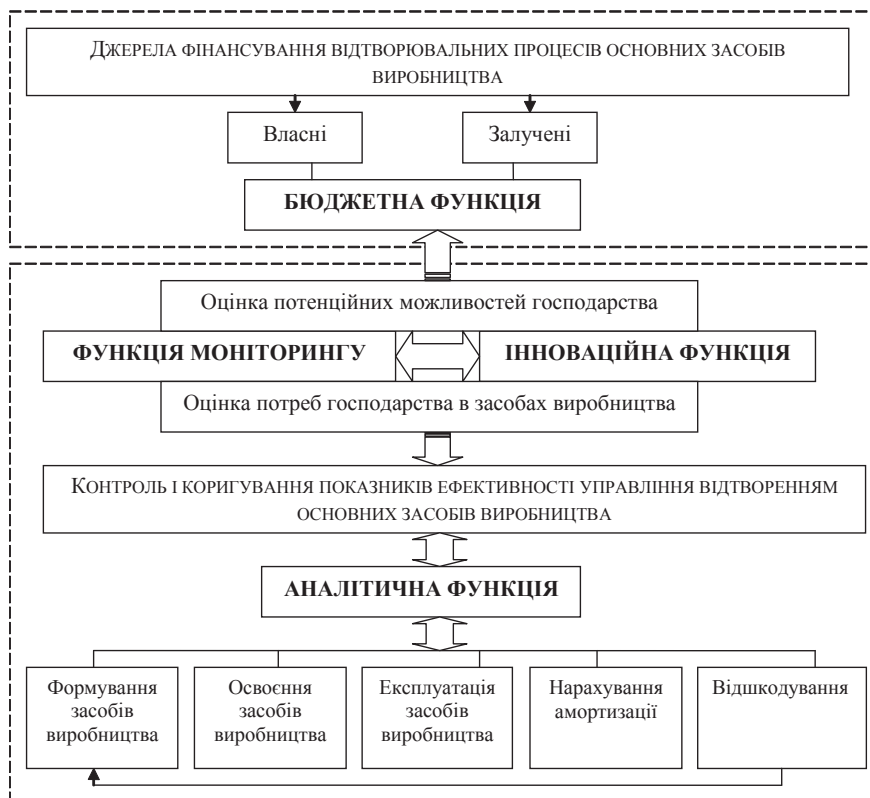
Джерела фінансування відтворювальних процесів основних засобів виробництва

Власні

Залучені

БЮДЖЕТНА ФУНКЦІЯ

Оцінка потенційних можливостей господарства

ФУНКЦІЯ МОНІТОРИНГУ

ІННОВАЦІЙНА ФУНКЦІЯ

Оцінка потреб господарства в засобах виробництва

Контроль і коригування показників ефективності управління відтворенням основних засобів виробництва

АНАЛІТИЧНА ФУНКЦІЯ

Формування засобів виробництва

Освоєння засобів виробництва

Експлуатація засобів виробництва

Нарахування амортизації

Відшкодування